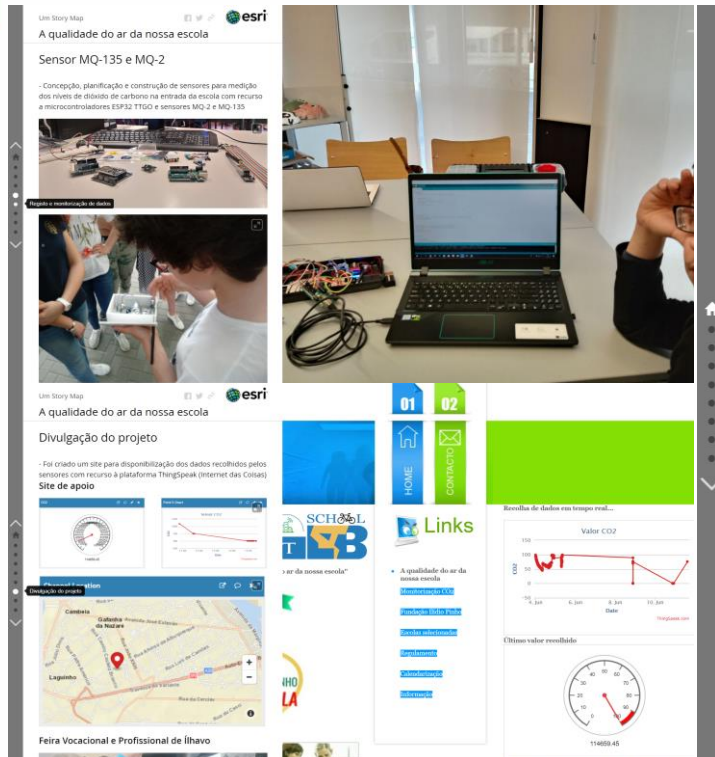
Um Story Map

esri

A qualidade do ar da nossa escola

Sensor MQ-135 e MQ-2

- Concepção, planificação e construção de sensores para medição dos níveis de dióxido de carbono na entrada da escola com recurso a microcontroladores ESP32 TTGO e sensores MQ-2 e MQ-135

Registo e monitorização de dados

Um Story Map

esri

A qualidade do ar da nossa escola

Divulgação do projeto

- Foi criado um site para disponibilização dos dados recolhidos pelos sensores com recurso à plataforma ThingSpeak (Internet das Coisas)

Site de apoio

Divulgação do projeto

Channel Location

Gafanha da Nazaré

Cambeia

Laguinho

Feira Vocacional e Profissional de Ílhavo

01

02

HOME

CONTACTO

SCH L

Links

o ar da nossa escola"

A qualidade do ar da nossa escola

Monitorização CO₂

Fundação Ilídio Pinho

Escolas selecionadas

Regulamento

Calendarização

Informação

Recolha de dados em tempo real...

Valor CO2

150

100

50

0

-50

CO2

4. Jun

6. Jun

8. Jun

10. Jun

Date

ThingSpeak.com

Último valor recolhido

114659.45